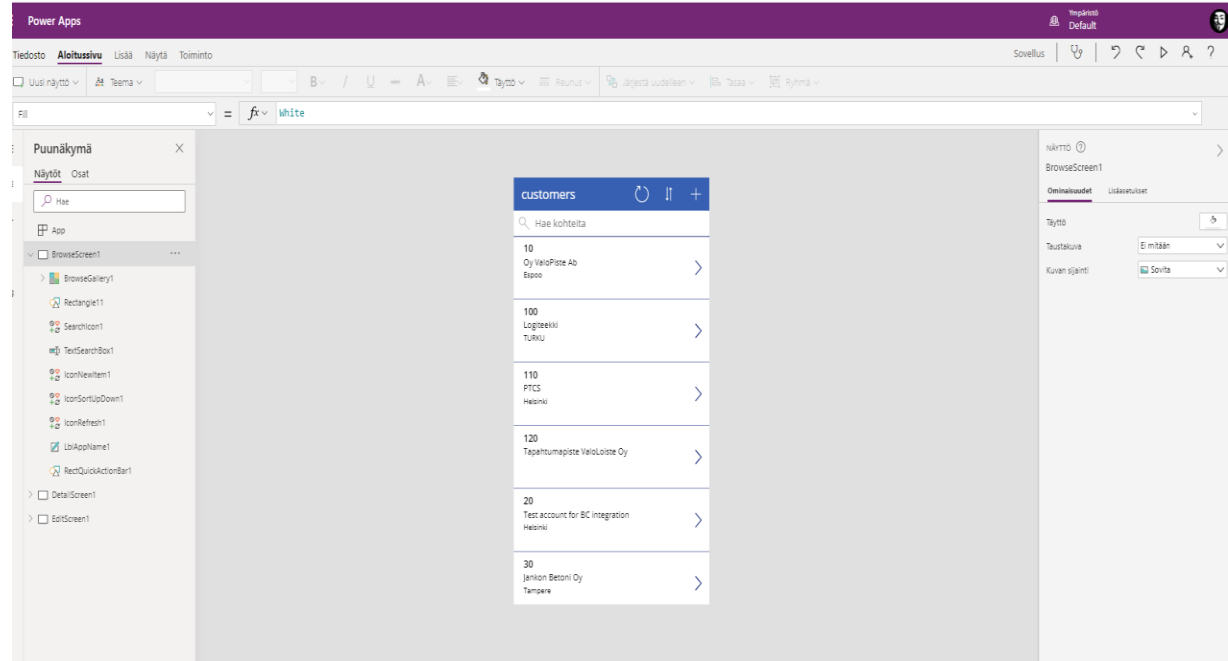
Power Apps

Ympäristö
Default

Tiedosto Aloitussivu Lisää Näytä Toiminto

Sovellus

Uusi näyttö Teema B / U A Täyttö Reunus Järjestä uudelleen Tasaa Ryhmä

Fill = $f x$ White

Puunäkymä
Näytöt Osat
Hae
App
BrowseScreen1
BrowseGallery1
Rectangle11
SearchIcon1
TextSearchBox1
IconNewItem1
IconSortUpDown1
IconRefresh1
LblAppName1
RectQuickActionBar1
DetailScreen1
EditScreen1

customers
Hae kohteita
10
Oy ValoPiste Ab
Espoo
100
Logiteekki
TURKU
110
PTCS
Helsinki
120
Tapahtumapiste ValoLoiste Oy
20
Test account for BC integration
Helsinki
30
Jankon Betoni Oy
Tampere

NÄYTTÖ
BrowseScreen1
Ominaisuudet Lisäasetukset
Täyttö
Taustakuva Ei mitään
Kuvan sijainti Sovita